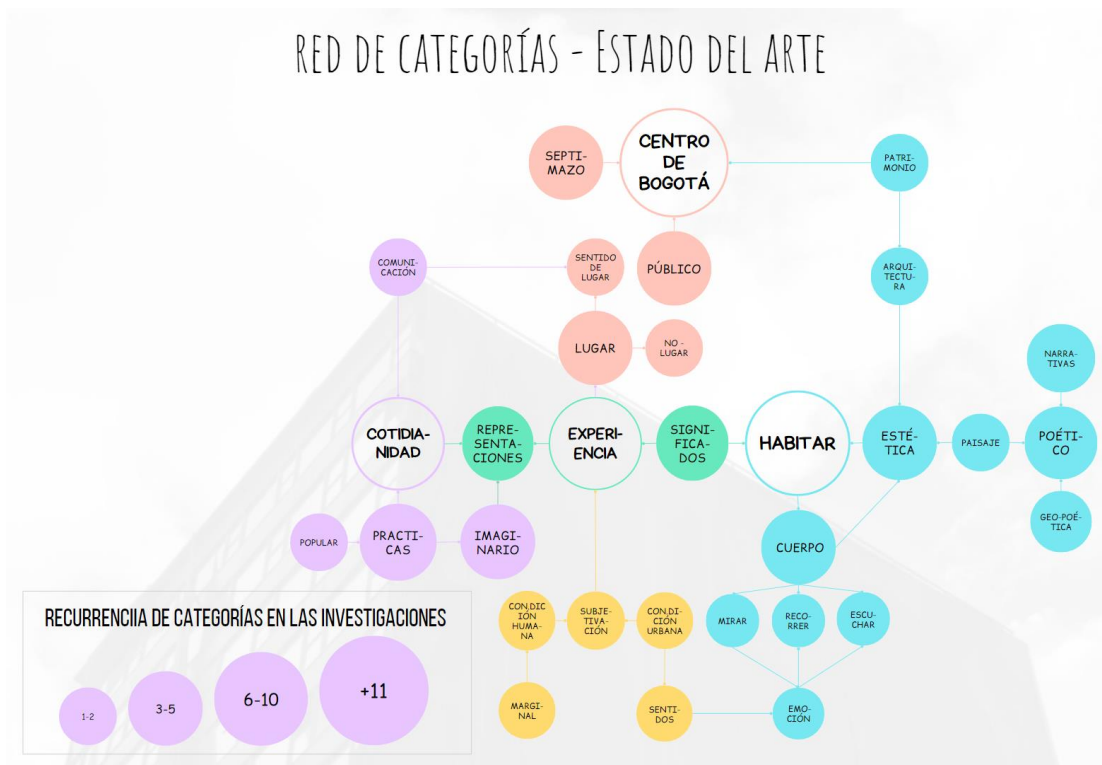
RED DE CATEGORÍAS - ESTADO DEL ARTE

SEPTIMAZO

CENTRO DE BOGOTÁ

PATRIMONIO

COMUNICACIÓN

SENTIDO DE LUGAR

PÚBLICO

ARQUITECTURA

LUGAR

NO LUGAR

NARRATIVAS

COTIDIANIDAD

REPRESENTACIONES

EXPERIENCIA

SIGNIFICADOS

HABITAR

ESTÉTICA

PAISAJE

POÉTICO

POPULAR

PRACTICAS

IMAGINARIO

CUERPO

GEO-POÉTICA

RECURRENCIIA DE CATEGORÍAS EN LAS INVESTIGACIONES

1-2

3-5

6-10

+11

CON,DICIÓN HUMANA

SUBJETIVACIÓN

CON,DICIÓN URBANA

MIRAR

RECORRER

ESCUCHAR

MARGINAL

SENTIDOS

EMOCIÓN